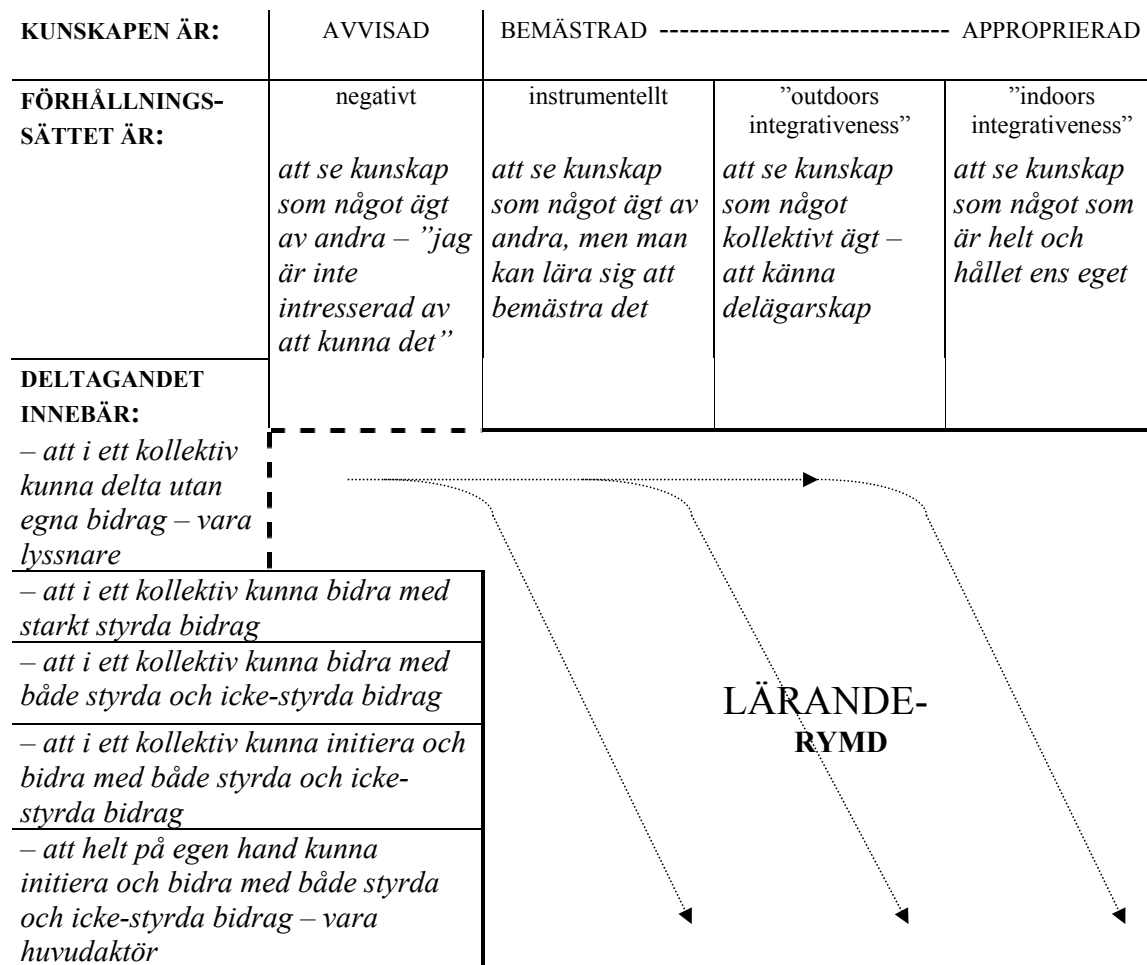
| KUNSKAPEN ÄR: | AVVISAD | BEMÄSTRAD ---------------------------- APPROPRIERAD | | |
|---|---|---|---|---|
| FÖRHÅLLNINGSSÄTTET ÄR: | negativt *att se kunskap som något ägt av andra – ”jag är inte intresserad av att kunna det”* | instrumentellt *att se kunskap som något ägt av andra, men man kan lära sig att bemästra det* | ”outdoors integrativeness” *att se kunskap som något kollektivt ägt – att känna delägarskap* | ”indoors integrativeness” *att se kunskap som något som är helt och hållet ens eget* |

DELTAGANDET INNEBÄR:

*– att i ett kollektiv kunna delta utan egna bidrag – vara lyssnare*

*– att i ett kollektiv kunna bidra med starkt styrda bidrag*

*– att i ett kollektiv kunna bidra med både styrda och icke-styrda bidrag*

*– att i ett kollektiv kunna initiera och bidra med både styrda och icke-styrda bidrag*

*– att helt på egen hand kunna initiera och bidra med både styrda och icke-styrda bidrag – vara huvudaktör*

LÄRANDE-
RYMD